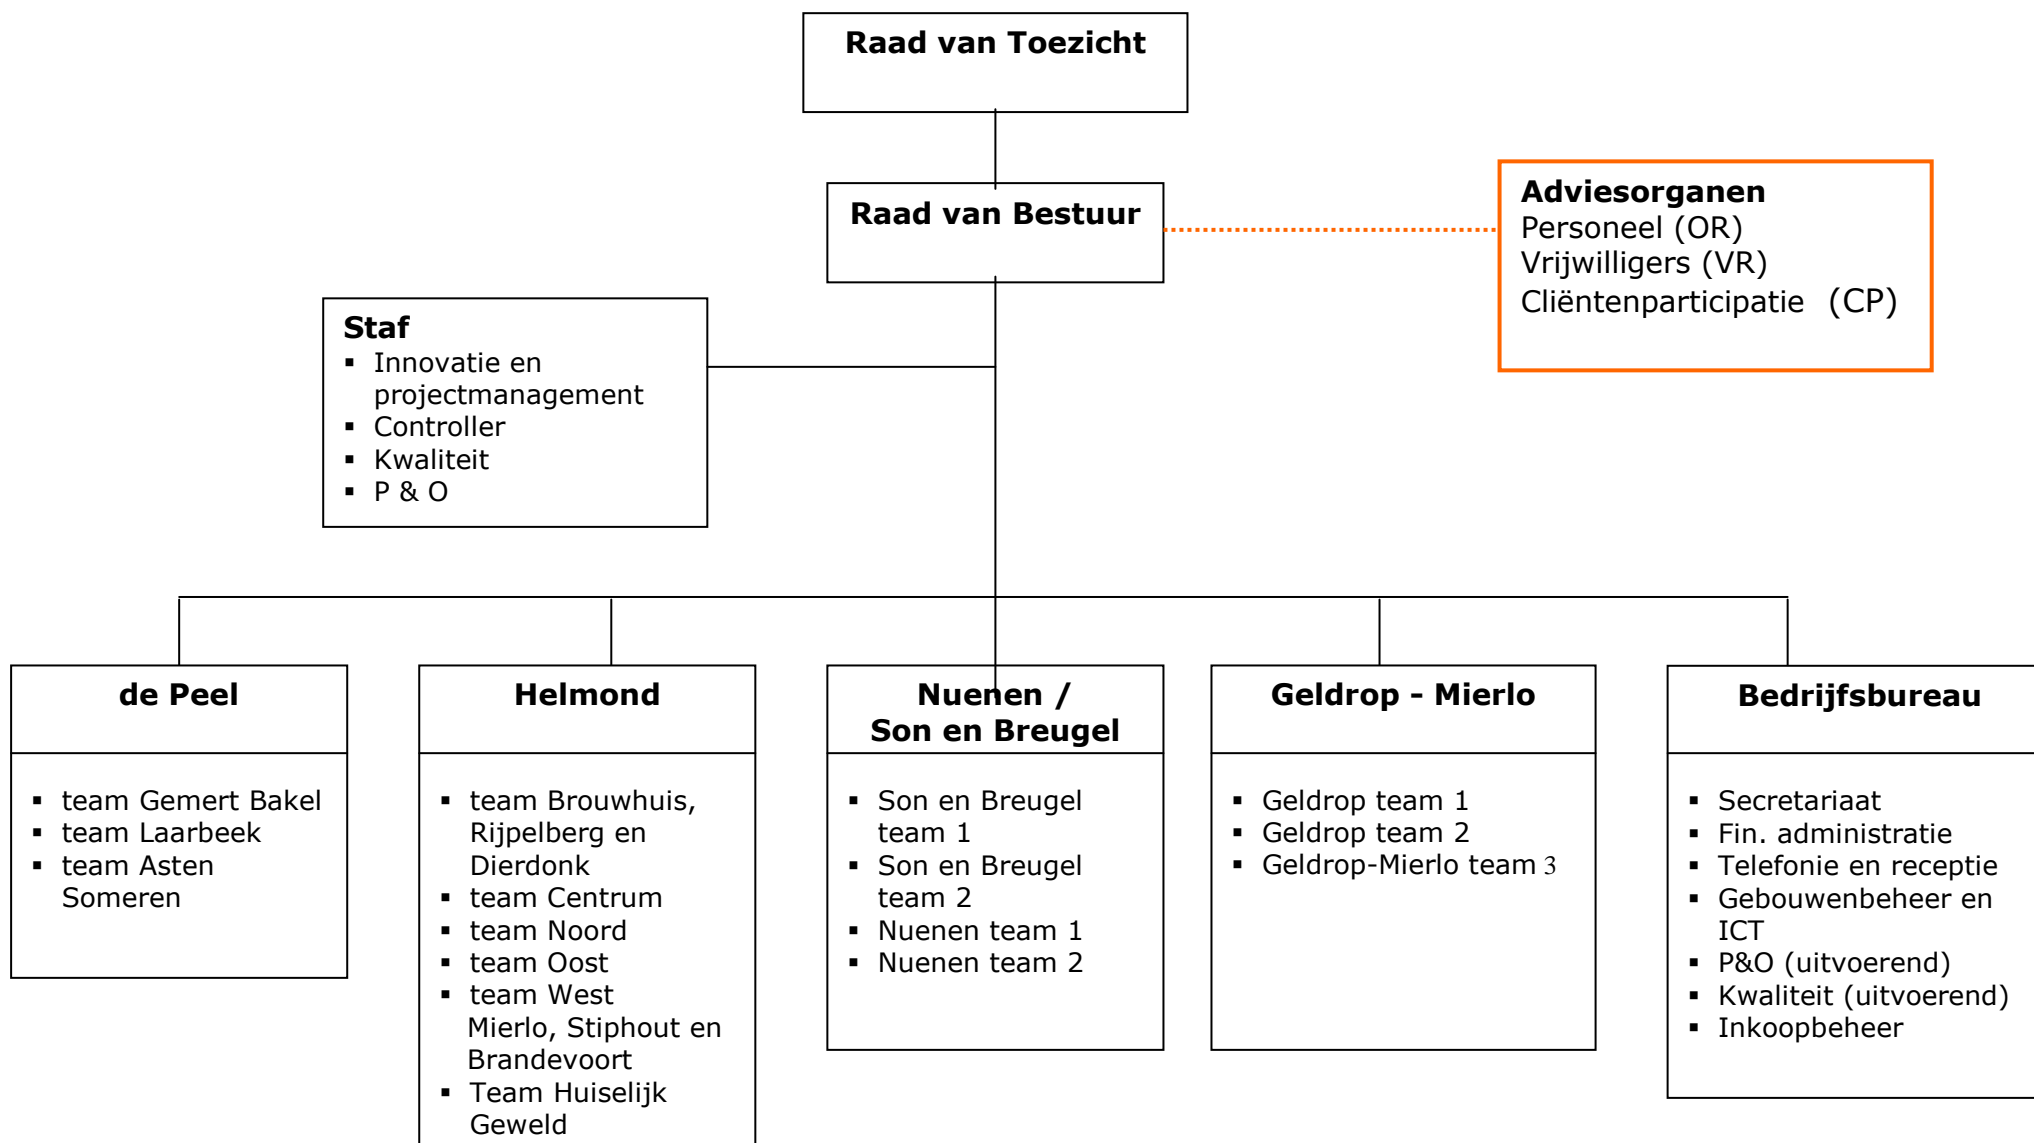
Raad van Toezicht

Raad van Bestuur

Adviesorganen
Personeel (OR)
Vrijwilligers (VR)
Cliëntenparticipatie (CP)

Staf
- Innovatie en projectmanagement
- Controller
- Kwaliteit
- P & O

de Peel
- team Gemert Bakel
- team Laarbeek
- team Asten Someren

Helmond
- team Brouwhuis, Rijpelberg en Dierdonk
- team Centrum
- team Noord
- team Oost
- team West Mierlo, Stiphout en Brandevoort
- Team Huiselijk Geweld

Nuenen / Son en Breugel
- Son en Breugel team 1
- Son en Breugel team 2
- Nuenen team 1
- Nuenen team 2

Geldrop - Mierlo
- Geldrop team 1
- Geldrop team 2
- Geldrop-Mierlo team 3

Bedrijfsbureau
- Secretariaat
- Fin. administratie
- Telefonie en receptie
- Gebouwenbeheer en ICT
- P&O (uitvoerend)
- Kwaliteit (uitvoerend)
- Inkoopbeheer